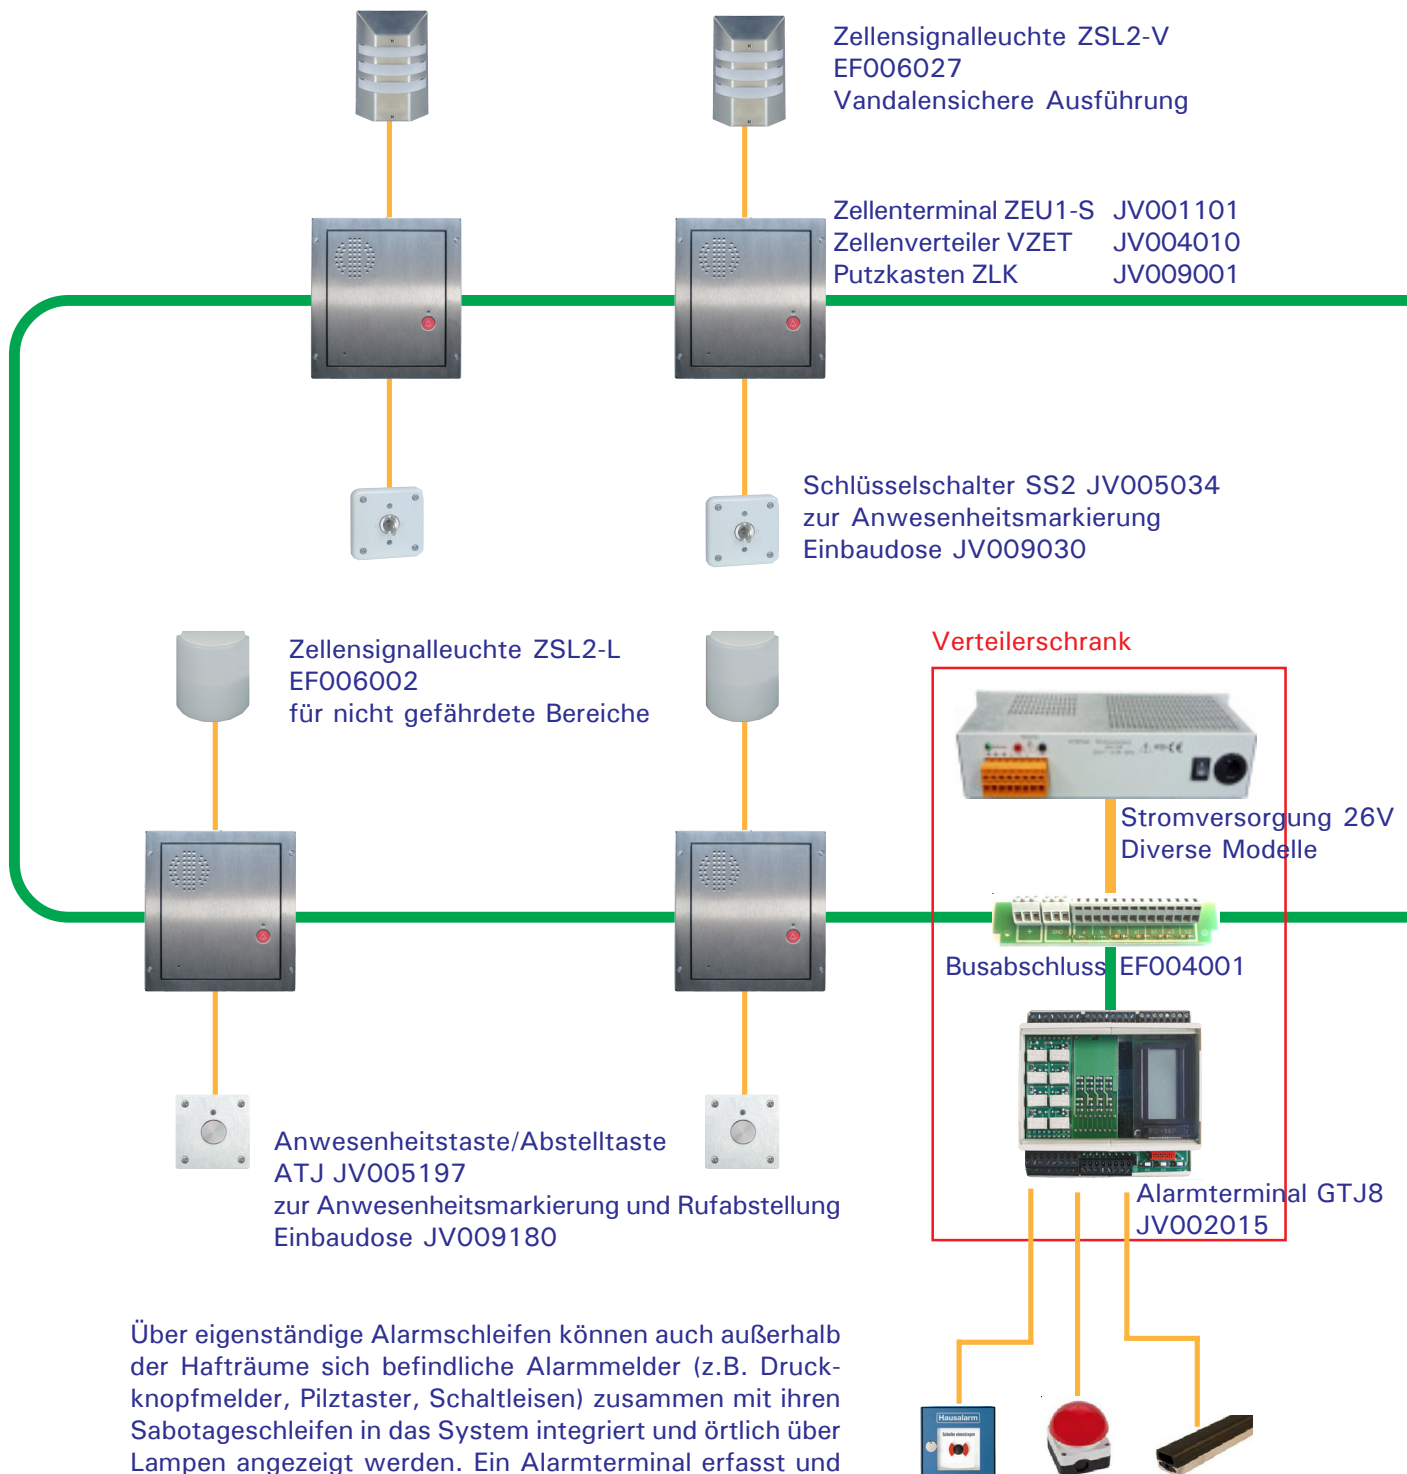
Zellensignalleuchte ZSL2-V
EF006027
Vandalensichere Ausführung

Zellenterminal ZEU1-S JV001101
Zellenverteiler VZET JV004010
Putzkasten ZLK JV009001

Schlüsselschalter SS2 JV005034
zur Anwesenheitsmarkierung
Einbaudose JV009030

Zellensignalleuchte ZSL2-L
EF006002
für nicht gefährdete Bereiche

Verteilerschrank

Stromversorgung 26V
Diverse Modelle

Busabschluss EF004001

Alarmterminal GTJ8
JV002015

Anwesenheitstaste/Abstelltaste
ATJ JV005197
zur Anwesenheitsmarkierung und Rufabstellung
Einbaudose JV009180

Über eigenständige Alarmschleifen können auch außerhalb der Hafträume sich befindliche Alarmmelder (z.B. Druckknopfmelder, Pilztaster, Schaltleisten) zusammen mit ihren Sabotageschleifen in das System integriert und örtlich über Lampen angezeigt werden. Ein Alarmterminal erfasst und

Hausalarm